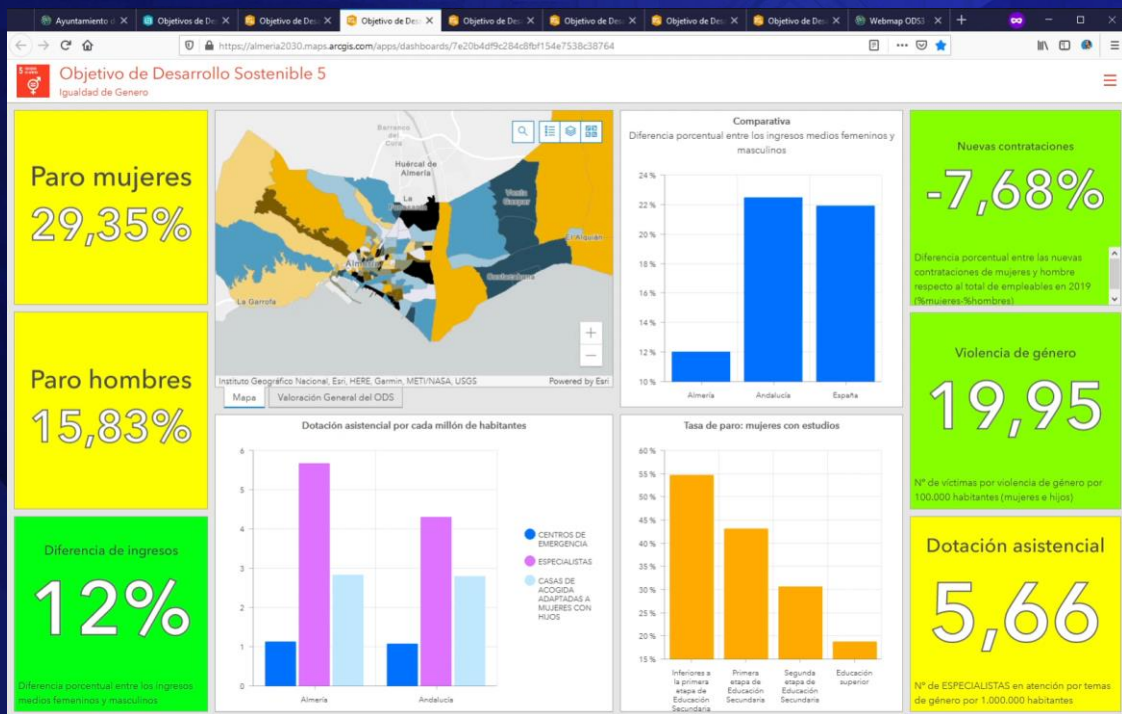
Ayuntamiento d ✕ | Objetivos de De ✕ | Objetivo de Desa ✕ | Objetivo de Desa ✕ | Objetivo de Desa ✕ | Objetivo de Desa ✕ | Objetivo de Desa ✕ | Objetivo de Desa ✕ | Webmap ODS ✕ | +

https://almeria2030.maps.arcgis.com/apps/dashboards/7e20b4df9c284c8fbf154e7538c38764

Objetivo de Desarrollo Sostenible 5
Igualdad de Genero

Paro mujeres
29,35%

Paro hombres
15,83%

Diferencia de ingresos
12%
Diferencia porcentual entre los ingresos medios femeninos y masculinos

Barranco del Caballar
Huércal de Almería
La Cañada
Venta Gaspar
El Alquián
Costacabana
Almería
La Garrofa
Instituto Geográfico Nacional, Esri, HERE, Garmin, METI/NASA, USGS
Powered by Esri
Mapa | Valoración General del ODS

Comparativa
Diferencia porcentual entre los ingresos medios femeninos y masculinos
24 %
22 %
20 %
18 %
16 %
14 %
12 %
10 %
Almería
Andalucía
España

Nuevas contrataciones
-7,68%
Diferencia porcentual entre las nuevas contrataciones de mujeres y hombre respecto al total de empleables en 2019 (%mujeres-%hombres)

Violencia de género
19,95
Nº de víctimas por violencia de género por 100.000 habitantes (mujeres e hijos)

Dotación asistencial por cada millón de habitantes
6
5
4
3
2
1
0
Almería
Andalucía
CENTROS DE EMERGENCIA
ESPECIALISTAS
CASAS DE ACOGIDA ADAPTADAS A MUJERES CON HIJOS

Tasa de paro: mujeres con estudios
60 %
55 %
50 %
45 %
40 %
35 %
30 %
25 %
20 %
15 %
Inferiores a la primera etapa de Educación Secundaria
Primera etapa de Educación Secundaria
Segunda etapa de Educación Secundaria
Educación superior

Dotación asistencial
5,66
Nº de ESPECIALISTAS en atención por temas de género por 1.000.000 habitantes